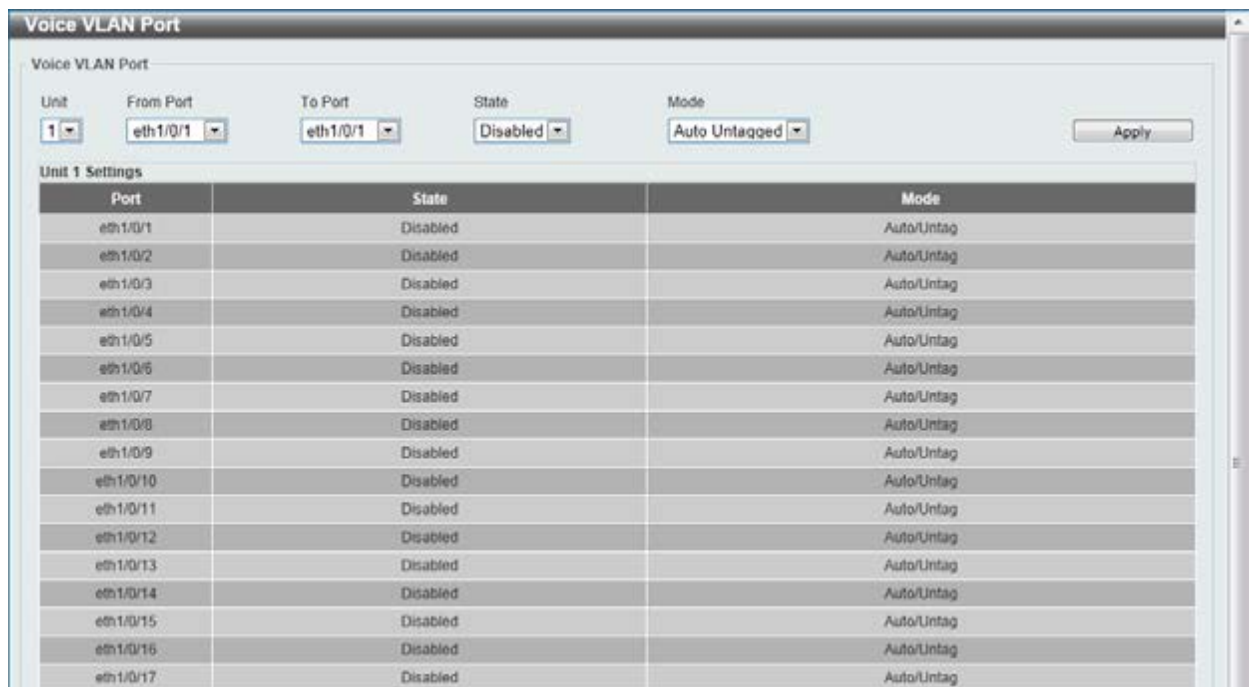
Voice VLAN Port

Voice VLAN Port

Unit 1
From Port eth1/0/1
To Port eth1/0/1
State Disabled
Mode Auto Untagged
Apply

Unit 1 Settings

| Port | State | Mode |
|---|---|---|
| eth1/0/1 | Disabled | Auto/Untag |
| eth1/0/2 | Disabled | Auto/Untag |
| eth1/0/3 | Disabled | Auto/Untag |
| eth1/0/4 | Disabled | Auto/Untag |
| eth1/0/5 | Disabled | Auto/Untag |
| eth1/0/6 | Disabled | Auto/Untag |
| eth1/0/7 | Disabled | Auto/Untag |
| eth1/0/8 | Disabled | Auto/Untag |
| eth1/0/9 | Disabled | Auto/Untag |
| eth1/0/10 | Disabled | Auto/Untag |
| eth1/0/11 | Disabled | Auto/Untag |
| eth1/0/12 | Disabled | Auto/Untag |
| eth1/0/13 | Disabled | Auto/Untag |
| eth1/0/14 | Disabled | Auto/Untag |
| eth1/0/15 | Disabled | Auto/Untag |
| eth1/0/16 | Disabled | Auto/Untag |
| eth1/0/17 | Disabled | Auto/Untag |